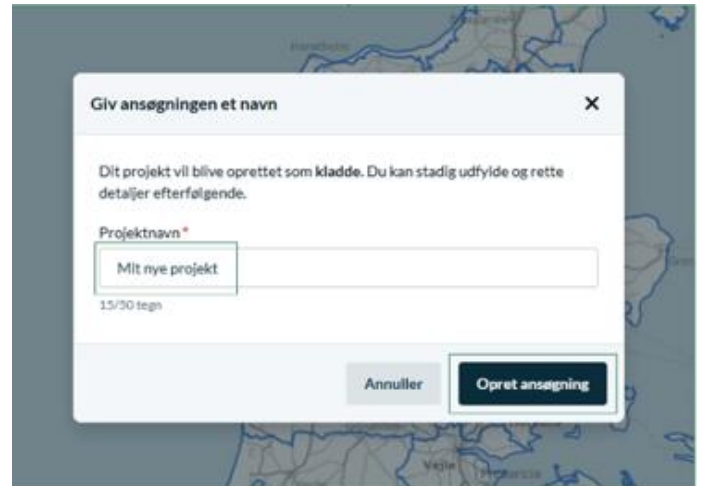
Giv ansøgningen et navn

×

Dit projekt vil blive oprettet som **kladde**. Du kan stadig udfylde og rette detaljer efterfølgende.

Projektnavn *

Mit nye projekt

15/50 tegn

Annuller

Opret ansøgning

Vejle